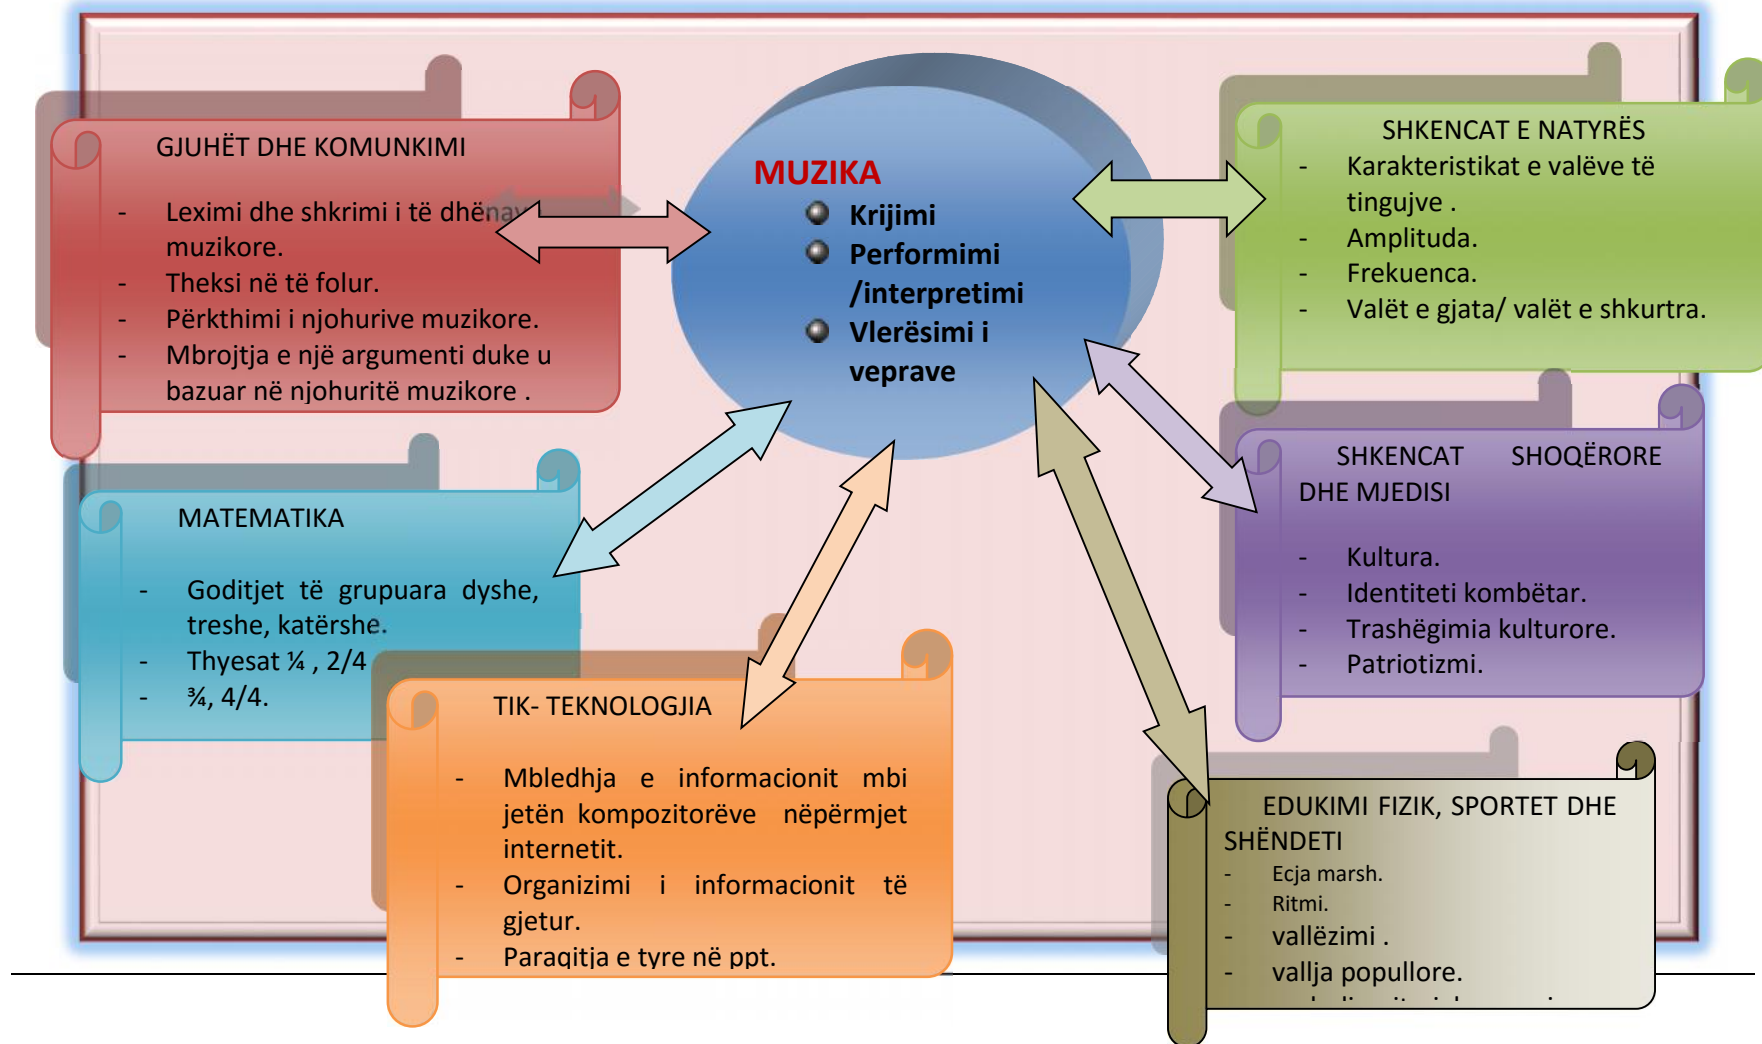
MUZIKA
Krijimi
Performimi /interpretimi
Vlerësimi i veprave

GJUHËT DHE KOMUNKIMI
- Leximi dhe shkrimi i të dhëna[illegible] muzikore.
- Theksi në të folur.
- Përkthimi i njohurive muzikore.
- Mbrojtja e një argumenti duke u bazuar në njohuritë muzikore .

SHKENCAT E NATYRËS
- Karakteristikat e valëve të tingujve .
- Amplituda.
- Frekuenca.
- Valët e gjata/ valët e shkurtra.

MATEMATIKA
- Goditjet të grupuara dyshe, treshe, katërshe.
- Thyesat ¼ , 2/4
- ¾, 4/4.

SHKENCAT SHOQËRORE DHE MJEDISI
- Kultura.
- Identiteti kombëtar.
- Trashëgimia kulturore.
- Patriotizmi.

TIK- TEKNOLOGJIA
- Mbledhja e informacionit mbi jetën kompozitorëve nëpërmjet internetit.
- Organizimi i informacionit të gjetur.
- Paraqitja e tyre në ppt.

EDUKIMI FIZIK, SPORTET DHE SHËNDETI
- Ecja marsh.
- Ritmi.
- vallëzimi .
- vallja popullore.
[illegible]